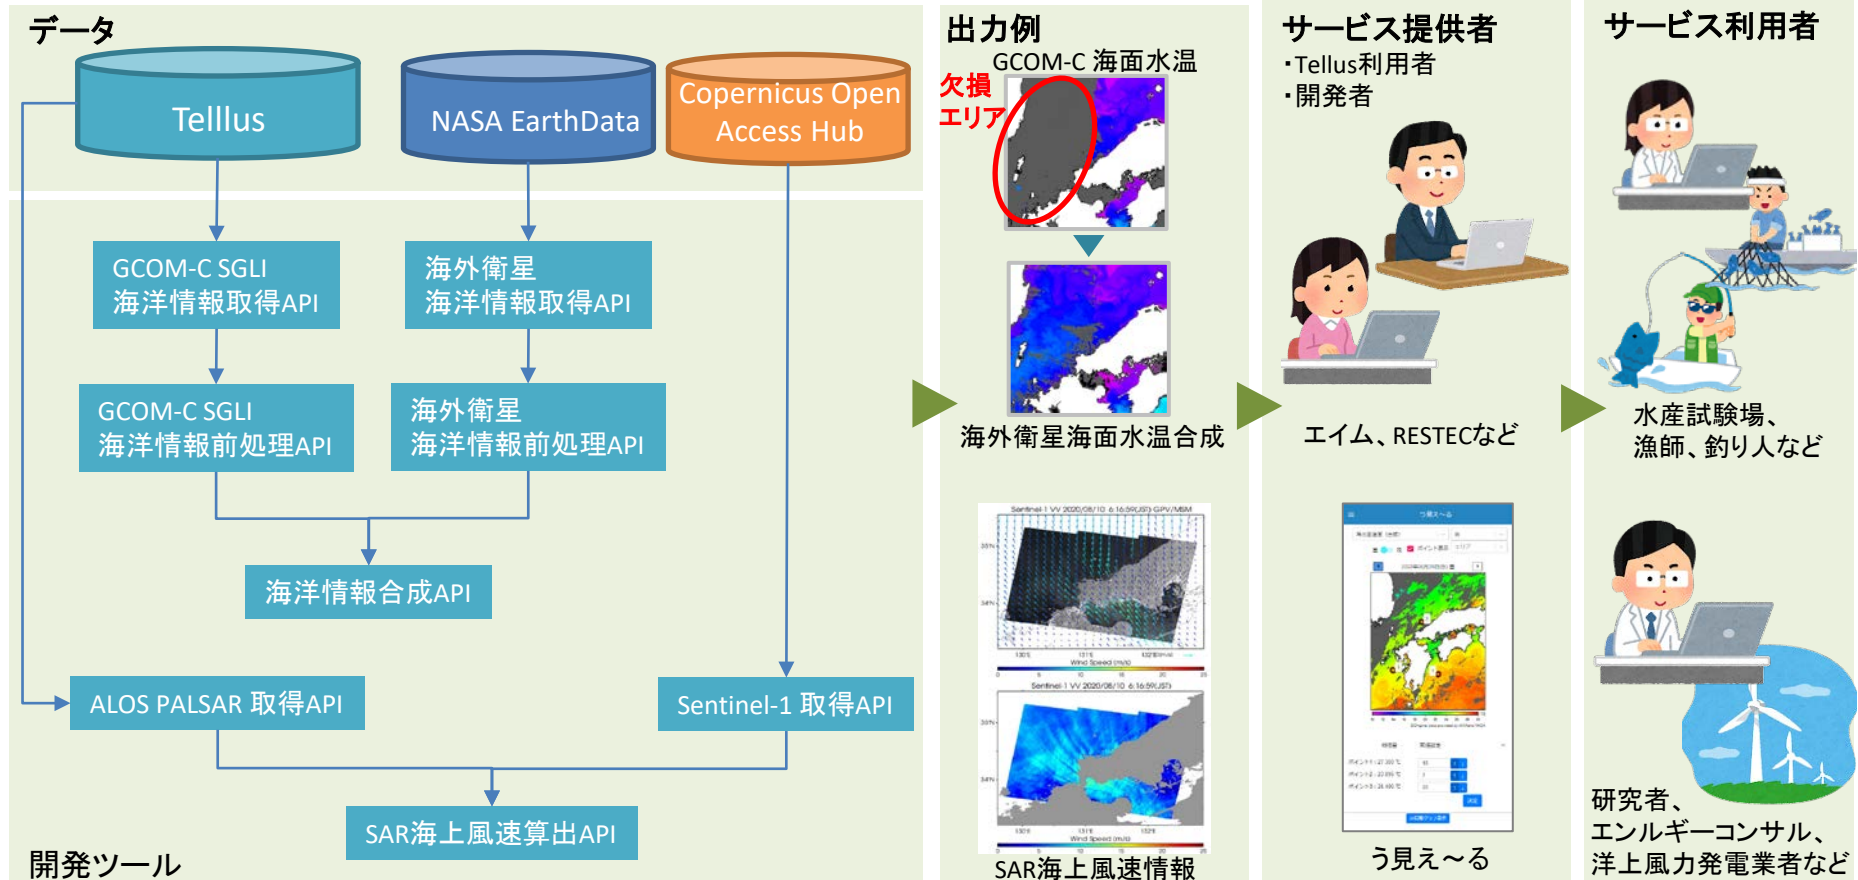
データ

Telllus

NASA EarthData

Copernicus Open Access Hub

GCOM-C SGLI
海洋情報取得API

海外衛星
海洋情報取得API

GCOM-C SGLI
海洋情報前処理API

海外衛星
海洋情報前処理API

海洋情報合成API

ALOS PALSAR 取得API

Sentinel-1 取得API

SAR海上風速算出API

開発ツール

出力例

GCOM-C 海面水温

欠損エリア

海外衛星海面水温合成

SAR海上風速情報

サービス提供者

・Tellus利用者
・開発者

エイム、RESTECなど

う見え～る

サービス利用者

水産試験場、
漁師、釣り人など

研究者、
エンルギーコンサル、
洋上風力発電業者など